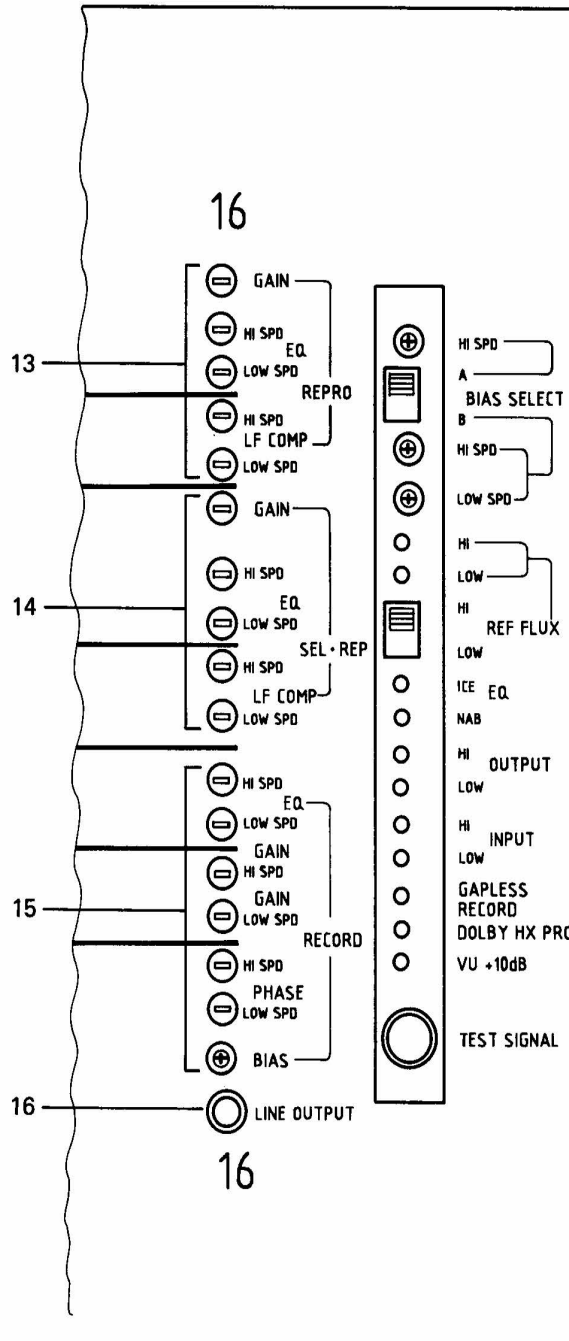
16

13
GAIN
HI SPD
EQ
LOW SPD
REPRO
HI SPD
LF COMP
LOW SPD

14
GAIN
HI SPD
EQ
LOW SPD
SEL • REP
HI SPD
LF COMP
LOW SPD

15
HI SPD
EQ
LOW SPD
GAIN
HI SPD
GAIN
LOW SPD
RECORD
HI SPD
PHASE
LOW SPD
BIAS

16
LINE OUTPUT

16

HI SPD
A
BIAS SELECT
B
HI SPD
LOW SPD
HI
LOW
HI
REF FLUX
LOW
ICE EQ
NAB
HI OUTPUT
LOW
HI INPUT
LOW
GAPLESS RECORD
DOLBY HX PRO
VU +10dB
TEST SIGNAL